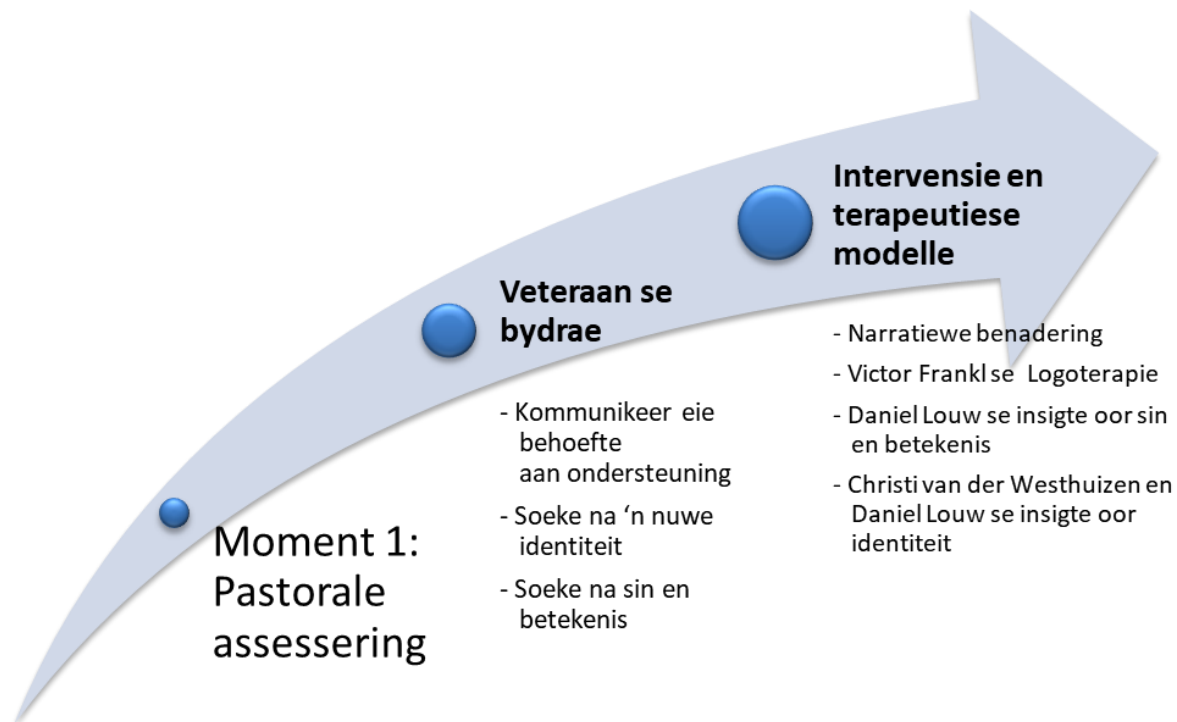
Moment 1: Pastorale assessering

Veteraan se bydrae

- Kommunikeer eie behoefte aan ondersteuning
- Soeke na 'n nuwe identiteit
- Soeke na sin en betekenis

Intervensie en terapeutiese modelle

- Narratiewe benadering
- Victor Frankl se Logoterapie
- Daniel Louw se insigte oor sin en betekenis
- Christi van der Westhuizen en Daniel Louw se insigte oor identiteit